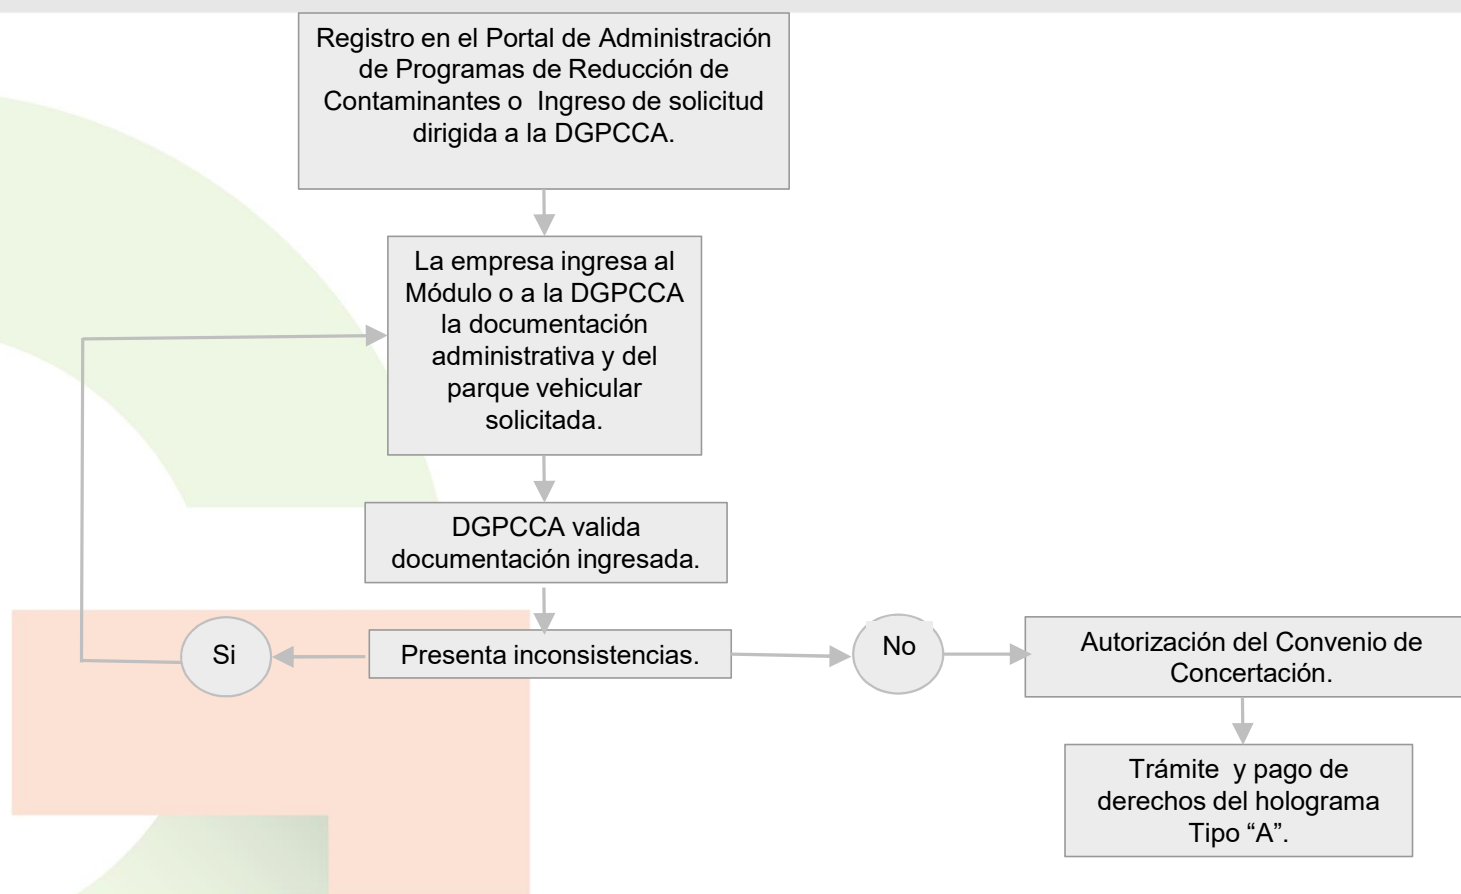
Registro en el Portal de Administración de Programas de Reducción de Contaminantes o Ingreso de solicitud dirigida a la DGPCCA.

La empresa ingresa al Módulo o a la DGPCCA la documentación administrativa y del parque vehicular solicitada.

DGPCCA valida documentación ingresada.

Si

Presenta inconsistencias.

No

Autorización del Convenio de Concertación.

Trámite y pago de derechos del holograma Tipo “A”.